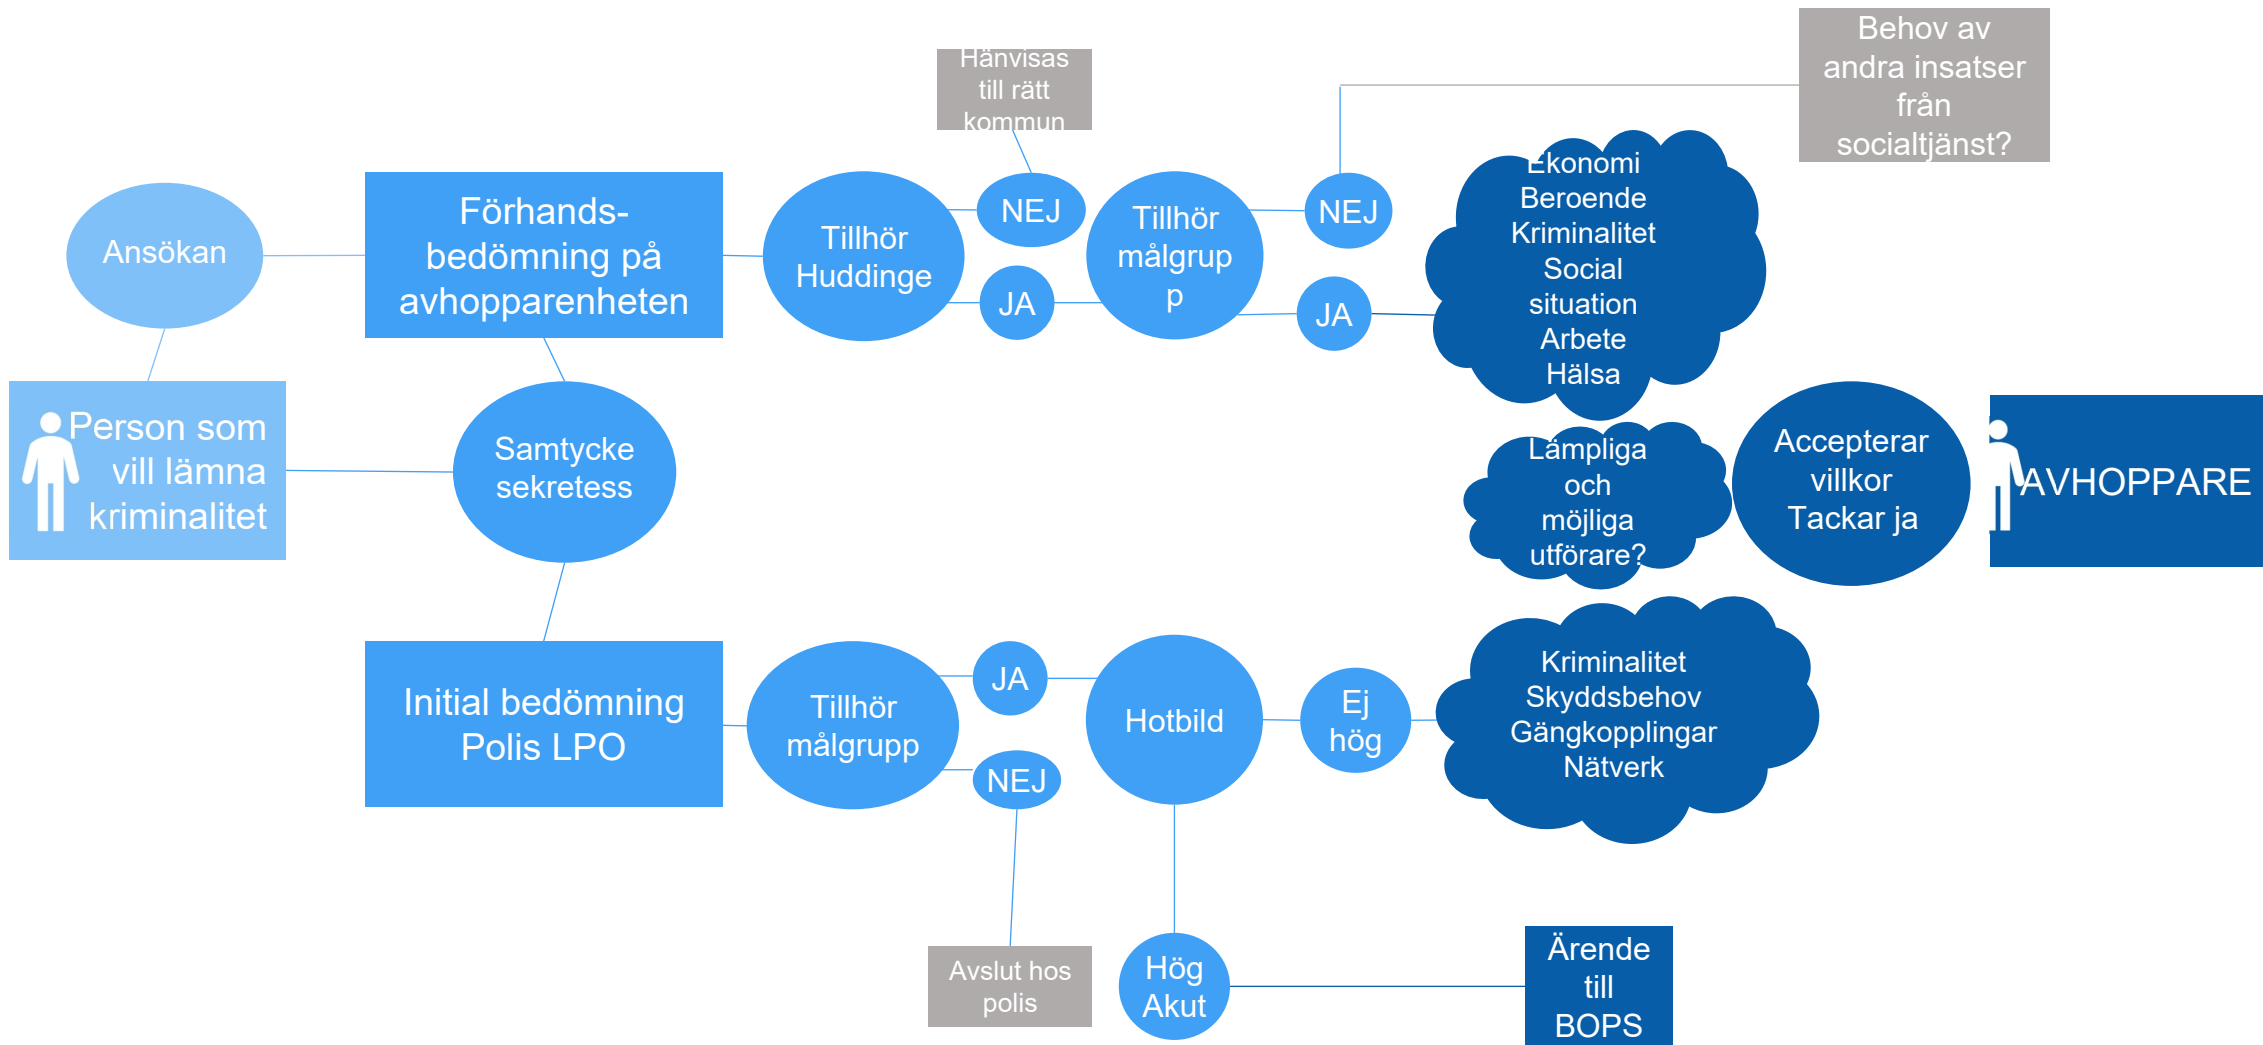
Hänvisas till rätt kommun

Behov av andra insatser från socialtjänst?

Ansökan

Förhands-bedömning på avhopparenheten

Tillhör Huddinge

NEJ

JA

Tillhör målgrup p

NEJ

JA

Ekonomi Beroende Kriminalitet Social situation Arbete Hälsa

Person som vill lämna kriminalitet

Samtycke sekretess

Lämpliga och möjliga utförare?

Accepterar villkor Tackar ja

AVHOPPARE

Initial bedömning Polis LPO

Tillhör målgrupp

JA

NEJ

Hotbild

Ej hög

Kriminalitet Skyddsbehov Gängkopplingar Nätverk

Avslut hos polis

Hög Akut

Ärende till BOPS